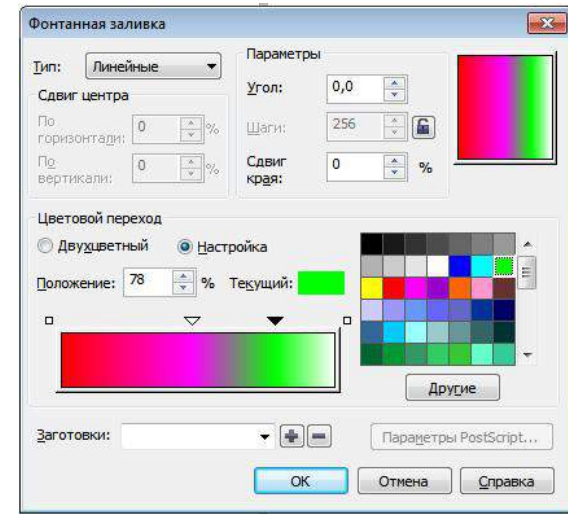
Фонтанная заливка

Тип: Линейные

Сдвиг центра

По горизонтали: 0 %

По вертикали: 0 %

Параметры

Угол: 0,0

Шаги: 256

Сдвиг края: 0 %

Цветовой переход

Двухцветный

Настройка

Положение: 78 %

Текущий:

Другие

Заготовки:

Параметры PostScript...

OK

Отмена

Справка